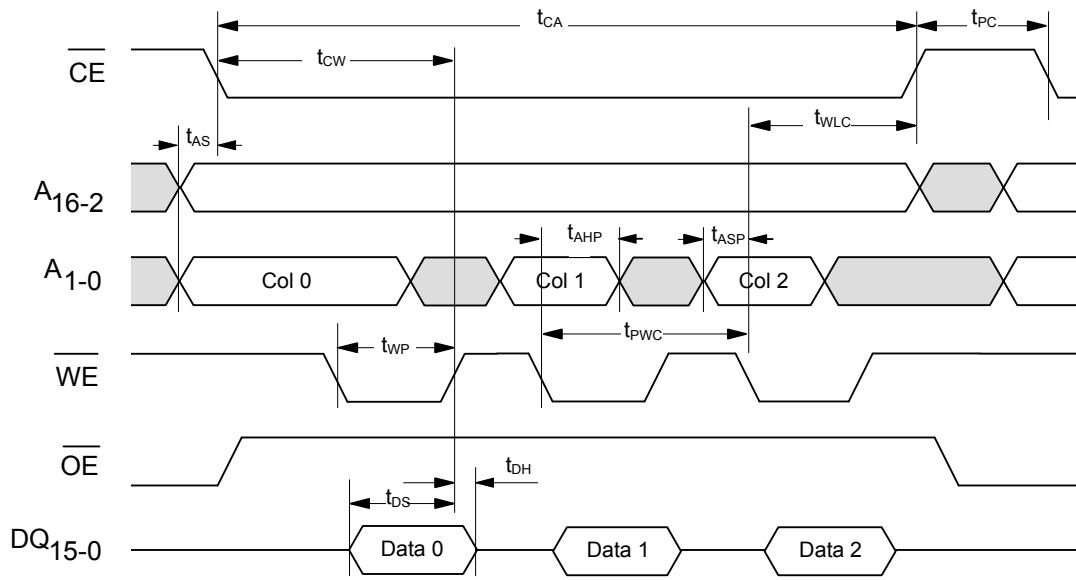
$t_{CA}$

$t_{PC}$

$\overline{CE}$

$t_{CW}$

$t_{AS}$

$t_{WLC}$

$A_{16-2}$

$t_{AHP}$

$t_{ASP}$

$A_{1-0}$

Col 0

Col 1

Col 2

$t_{WP}$

$t_{PWC}$

$\overline{WE}$

$\overline{OE}$

$t_{DH}$

$t_{DS}$

$DQ_{15-0}$

Data 0

Data 1

Data 2